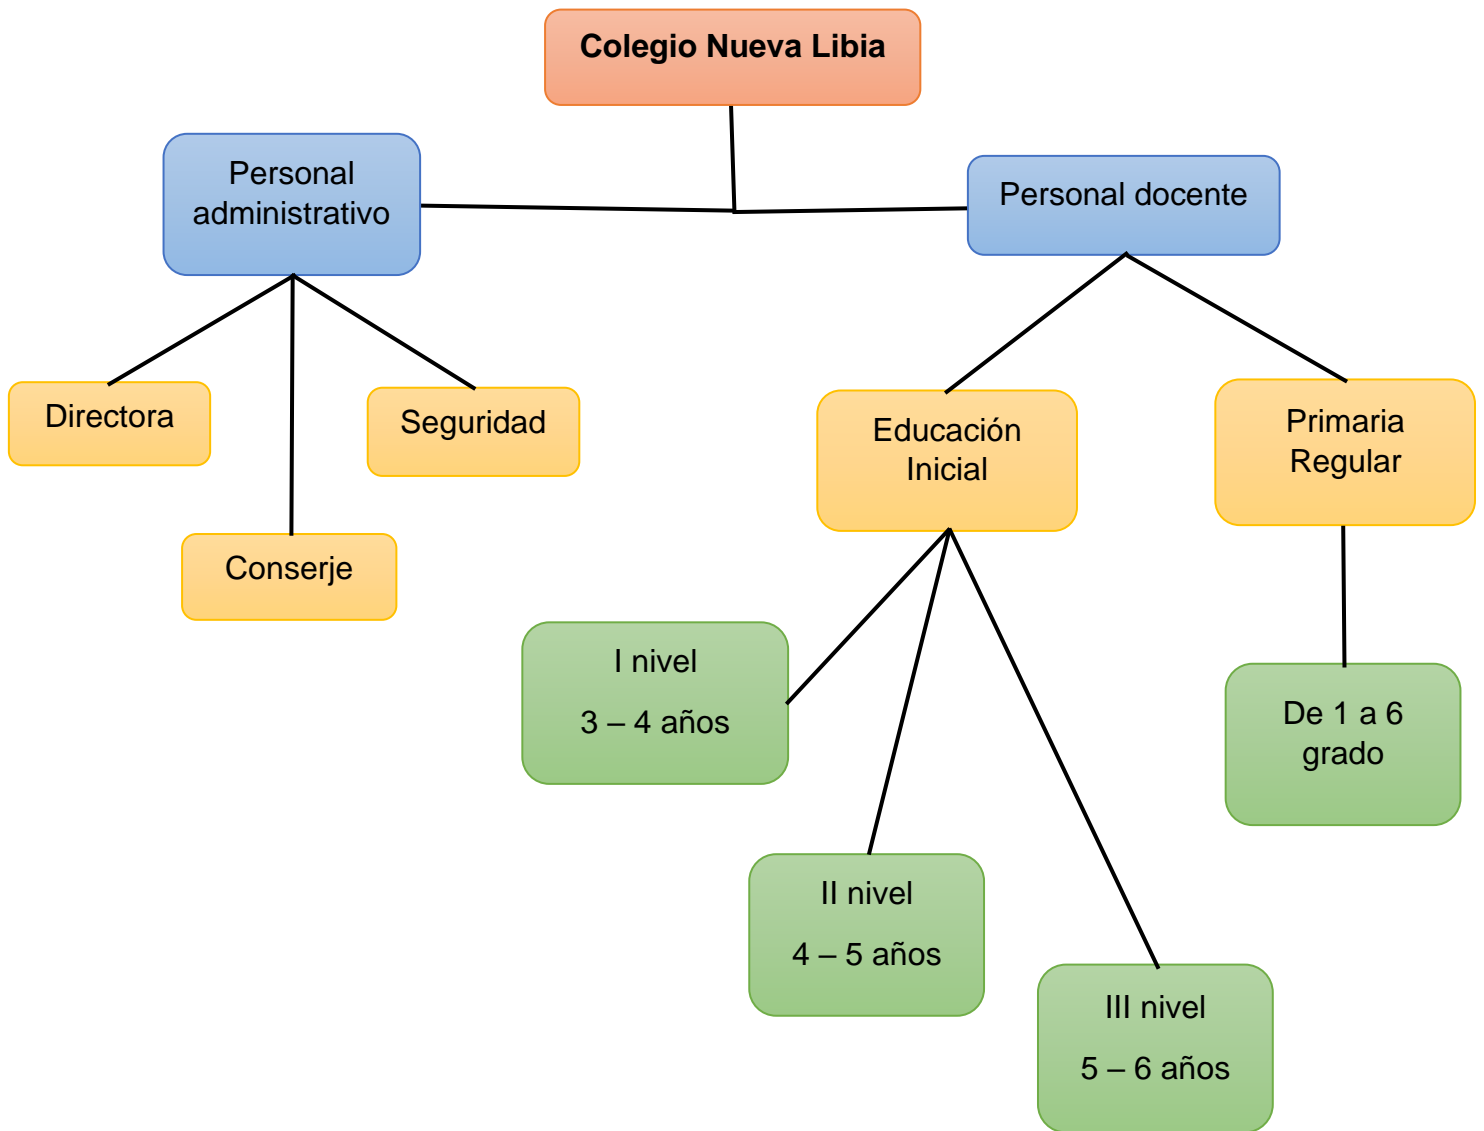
Colegio Nueva Libia

Personal administrativo

Personal docente

Directora

Seguridad

Conserje

Educación Inicial

Primaria Regular

I nivel

3 – 4 años

II nivel

4 – 5 años

III nivel

5 – 6 años

De 1 a 6 grado